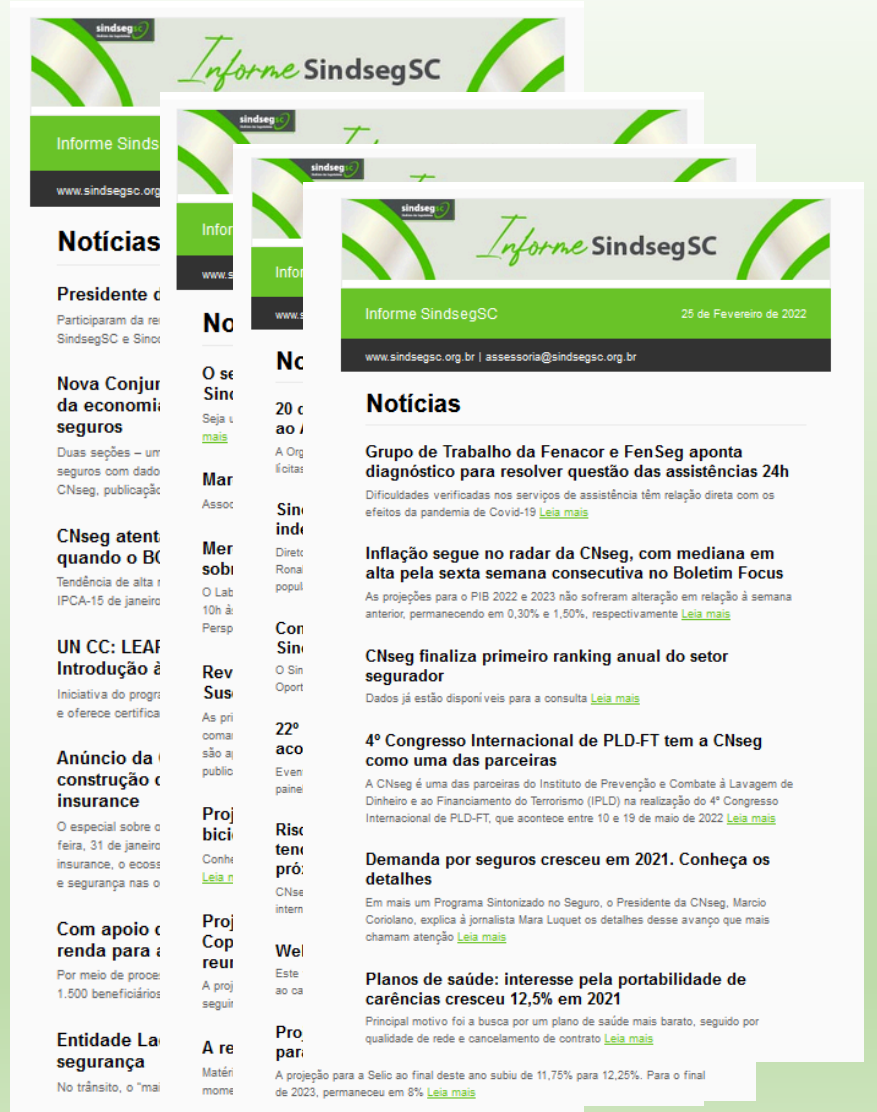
sindsegsc

Informe SindsegSC

Informe SindsegSC

25 de Fevereiro de 2022

www.sindsegsc.org.br | assessoria@sindsegsc.org.br

Notícias

Grupo de Trabalho da Fenacor e FenSeg aponta diagnóstico para resolver questão das assistências 24h

Dificuldades verificadas nos serviços de assistência têm relação direta com os efeitos da pandemia de Covid-19 Leia mais

Inflação segue no radar da CNseg, com mediana em alta pela sexta semana consecutiva no Boletim Focus

As projeções para o PIB 2022 e 2023 não sofreram alteração em relação à semana anterior, permanecendo em 0,30% e 1,50%, respectivamente Leia mais

CNseg finaliza primeiro ranking anual do setor segurador

Dados já estão disponíveis para a consulta Leia mais

4º Congresso Internacional de PLD-FT tem a CNseg como uma das parceiras

A CNseg é uma das parceiras do Instituto de Prevenção e Combate à Lavagem de Dinheiro e ao Financiamento do Terrorismo (IPLD) na realização do 4º Congresso Internacional de PLD-FT, que acontece entre 10 e 19 de maio de 2022 Leia mais

Demanda por seguros cresceu em 2021. Conheça os detalhes

Em mais um Programa Sintonizado no Seguro, o Presidente da CNseg, Marcio Coriolano, explica à jornalista Mara Luquet os detalhes desse avanço que mais chamam atenção Leia mais

Planos de saúde: interesse pela portabilidade de carências cresceu 12,5% em 2021

Principal motivo foi a busca por um plano de saúde mais barato, seguido por qualidade de rede e cancelamento de contrato Leia mais

A projeção para a Selic ao final deste ano subiu de 11,75% para 12,25%. Para o final de 2023, permaneceu em 8% Leia mais